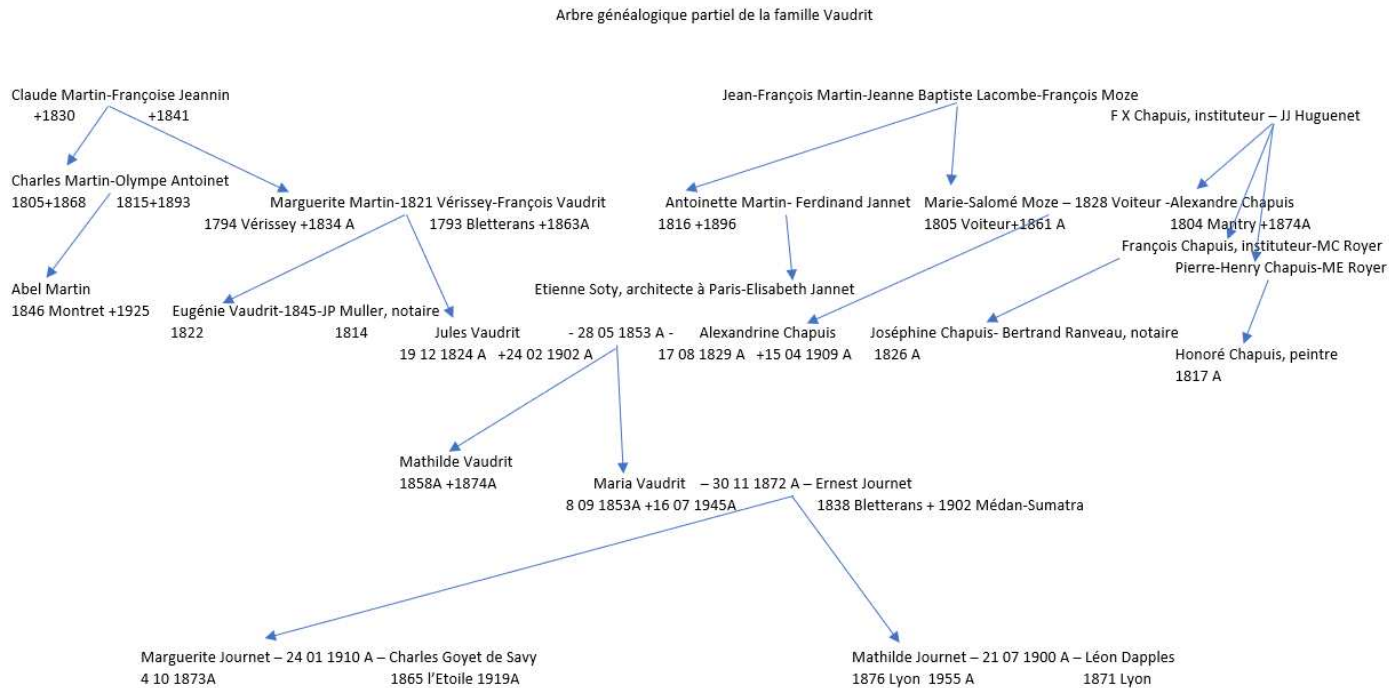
Arbre généalogique partiel de la famille Vaudrit

Claude Martin-Françoise Jeannin
+1830 +1841

Charles Martin-Olympe Antoinet
1805+1868 1815+1893

Abel Martin
1846 Montret +1925

Marguerite Martin-1821 Vérissey-François Vaudrit
1794 Vérissey +1834 A 1793 Bletterans +1863A

Eugénie Vaudrit-1845-JP Muller, notaire
1822 1814

Jean-François Martin-Jeanne Baptiste Lacombe-François Moze

F X Chapuis, instituteur – JJ Huguenet

Antoinette Martin- Ferdinand Jannet
1816 +1896

Marie-Salomé Moze – 1828 Voiteur -Alexandre Chapuis
1805 Voiteur+1861 A 1804 Mantry +1874A

François Chapuis, instituteur-MC Royer
Pierre-Henry Chapuis-ME Royer

Etienne Soty, architecte à Paris-Elisabeth Jannet

Jules Vaudrit - 28 05 1853 A - Alexandrine Chapuis
19 12 1824 A +24 02 1902 A 17 08 1829 A +15 04 1909 A

Joséphine Chapuis- Bertrand Ranveau, notaire
1826 A

Honoré Chapuis, peintre
1817 A

Mathilde Vaudrit
1858A +1874A

Maria Vaudrit – 30 11 1872 A – Ernest Journet
8 09 1853A +16 07 1945A 1838 Bletterans + 1902 Médan-Sumatra

Marguerite Journet – 24 01 1910 A – Charles Goyet de Savy
4 10 1873A 1865 l'Etoile 1919A

Mathilde Journet – 21 07 1900 A – Léon Dapples
1876 Lyon 1955 A 1871 Lyon